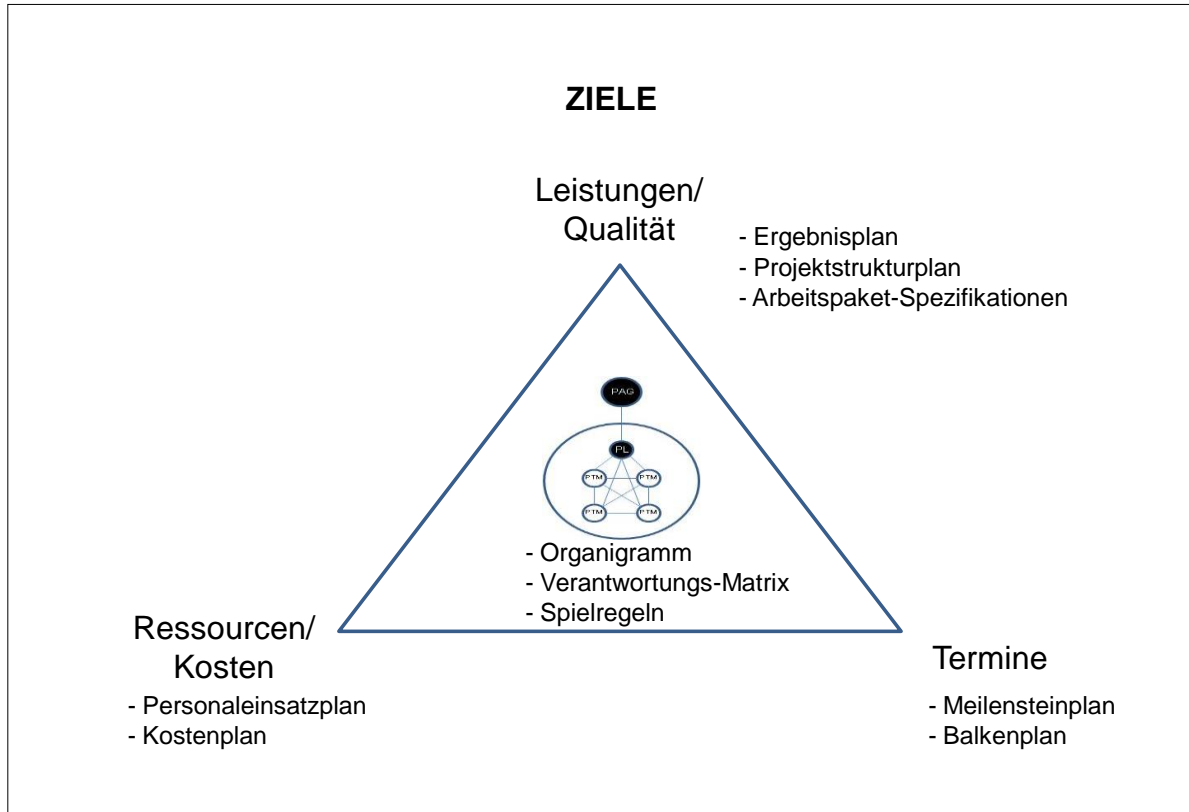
ZIELE

Leistungen/
Qualität

- Ergebnisplan
- Projektstrukturplan
- Arbeitspaket-Spezifikationen

PAG

PL

PTM PTM PTM PTM

- Organigramm
- Verantwortungs-Matrix
- Spielregeln

Ressourcen/
Kosten

- Personaleinsatzplan
- Kostenplan

Termine

- Meilensteinplan
- Balkenplan